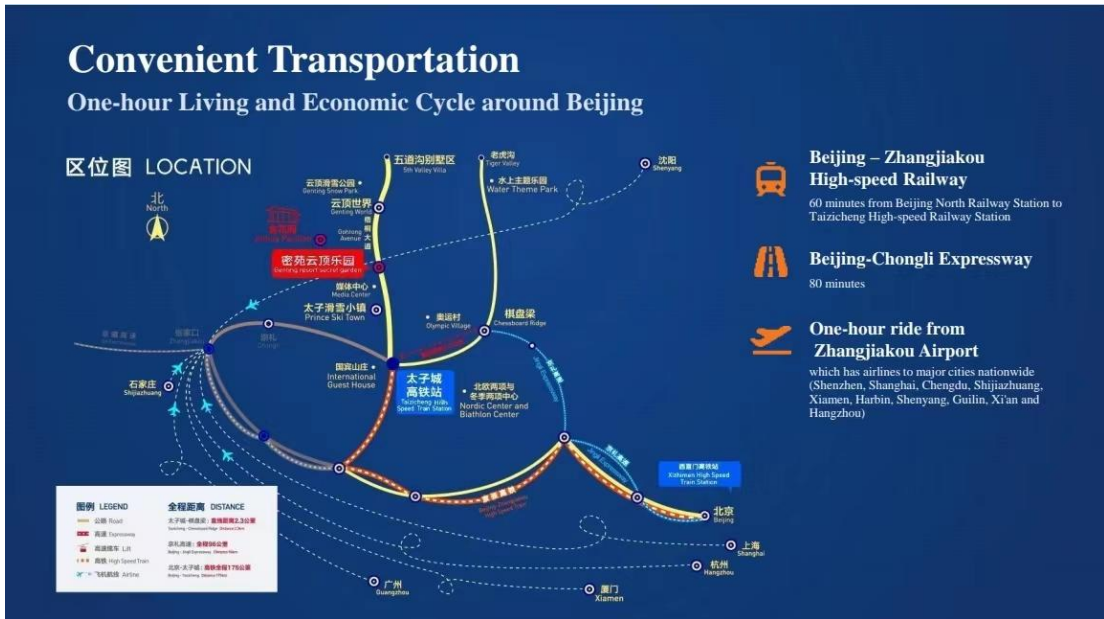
Convenient Transportation
One-hour Living and Economic Cycle around Beijing

区位图 LOCATION

北
North

五道沟别墅区
5th Valley Villa

老虎沟
Tiger Valley

沈阳
Shenyang

云顶滑雪公园
Genting Snow Park

水上主题乐园
Water Theme Park

云顶世界
Genting World

Genting Avenue

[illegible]
Aroma Pavilion

密苑云顶乐园
Genting resort secret garden

媒体中心
Media Center

太子滑雪小镇
Prince Ski Town

奥运村
Olympic Village

棋盘梁
Chessboard Ridge

张家口
Zhangjiakou

崇礼
Chongli

国宾山庄
International Guest House

太子城高铁站
Taizicheng High Speed Train Station

北欧两项与冬季两项中心
Nordic Center and Biathlon Center

石家庄
Shijiazhuang

西直门高铁站
Xizhimen High Speed Train Station

北京
Beijing

上海
Shanghai

杭州
Hangzhou

广州
Guangzhou

厦门
Xiamen

图例 LEGEND
公路 Road
高速 Expressway
高速铁路 HSR
高铁 High Speed Train
飞机航线 Airline

全程距离 DISTANCE
太子城-棋盘梁：直线距离2.3公里
京礼高速：全程80公里
北京-太子城：高铁全程175公里

Beijing – Zhangjiakou High-speed Railway
60 minutes from Beijing North Railway Station to Taizicheng High-speed Railway Station

Beijing-Chongli Expressway
80 minutes

One-hour ride from Zhangjiakou Airport
which has airlines to major cities nationwide (Shenzhen, Shanghai, Chengdu, Shijiazhuang, Xiamen, Harbin, Shenyang, Guilin, Xi'an and Hangzhou)